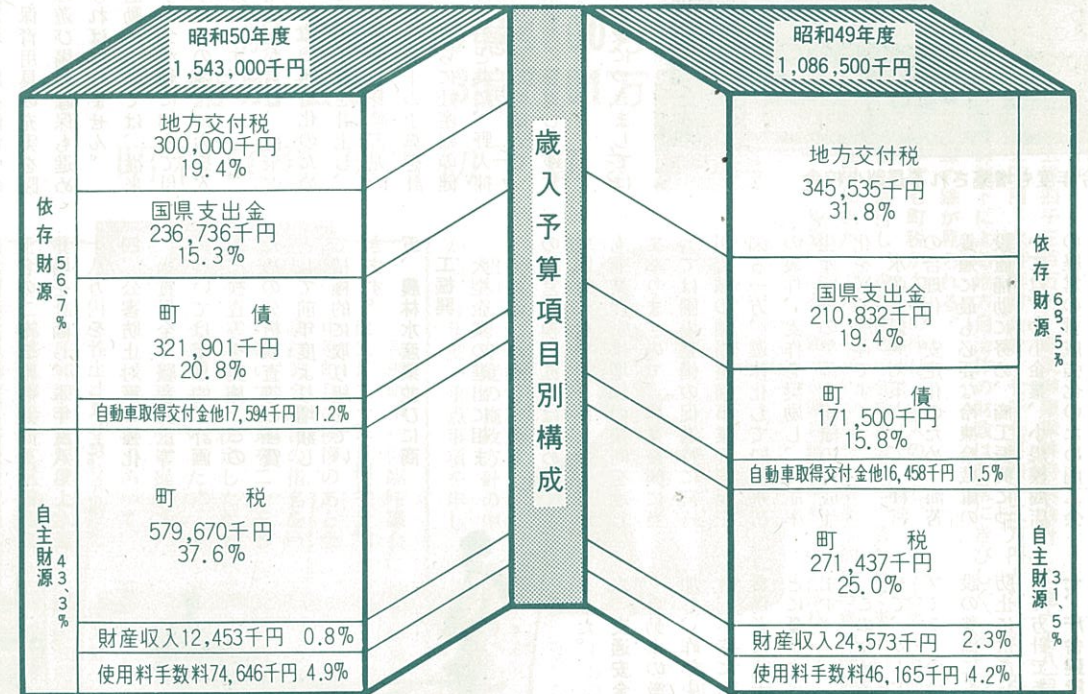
歳入予算項目別構成

昭和50年度
1,543,000千円

依存財源 56.7%

地方交付税
300,000千円
19.4%

国県支出金
236,736千円
15.3%

町債
321,901千円
20.8%

自動車取得交付金他17,594千円 1.2%

自主財源 43.3%

町税
579,670千円
37.6%

財産収入12,453千円 0.8%

使用料手数料74,646千円 4.9%

昭和49年度
1,086,500千円

依存財源 68.5%

地方交付税
345,535千円
31.8%

国県支出金
210,832千円
19.4%

町債
171,500千円
15.8%

自動車取得交付金他16,458千円 1.5%

自主財源 31.5%

町税
271,437千円
25.0%

財産収入24,573千円 2.3%

使用料手数料46,165千円 4.2%